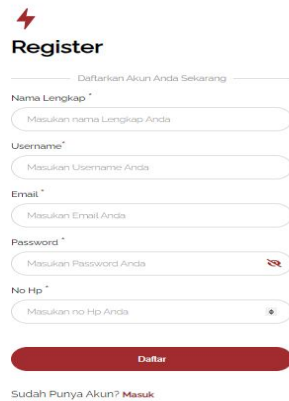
Register

Daftarkan Akun Anda Sekarang

Nama Lengkap *

Masukan nama Lengkap Anda

Username*

Masukan Username Anda

Email *

Masukan Email Anda

Password *

Masukan Password Anda

No Hp *

Masukan no Hp Anda

Daftar

Sudah Punya Akun? Masuk